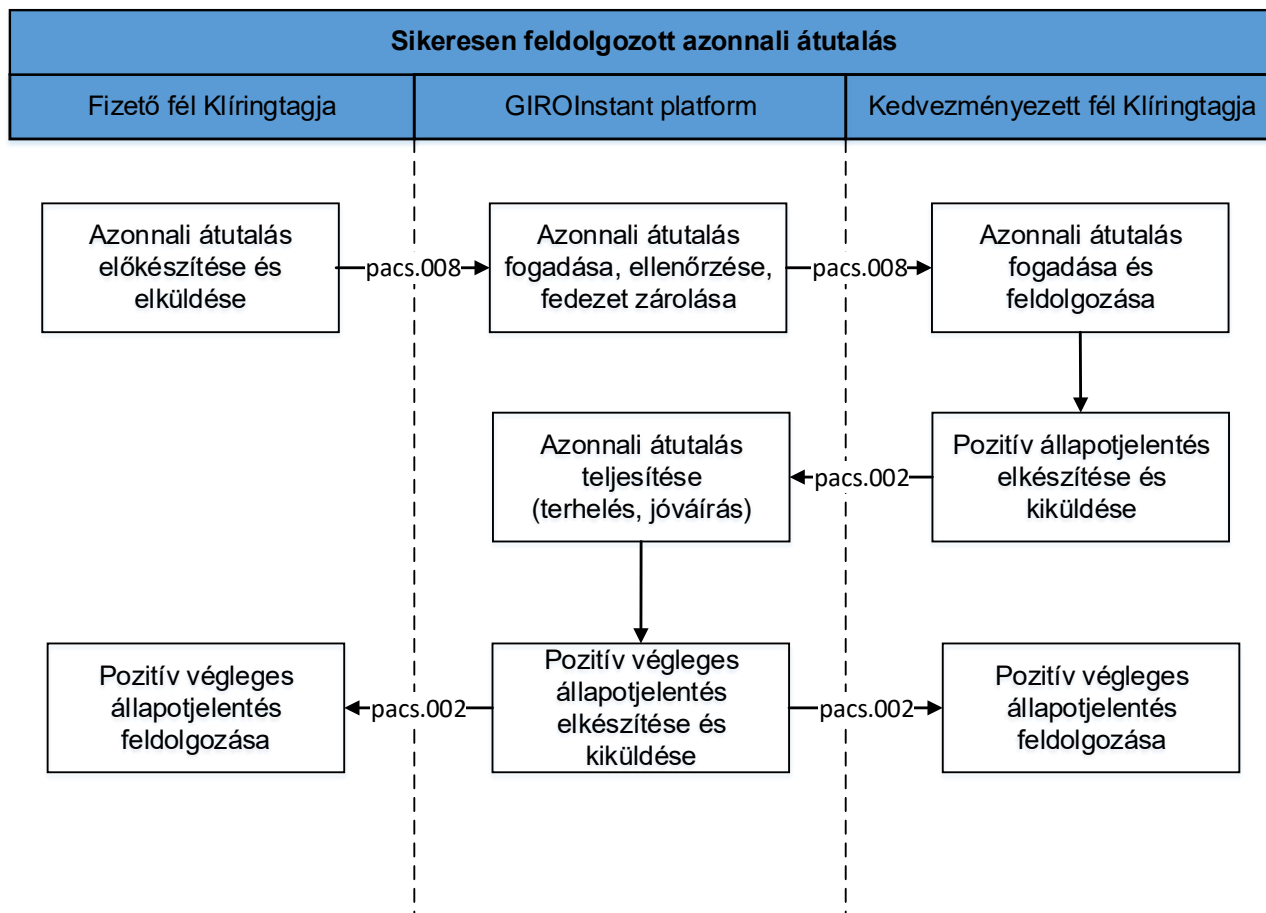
Sikeresen feldolgozott azonnali átutalás

Fizető fél Klíringtagja

GIROInstant platform

Kedvezményezett fél Klíringtagja

Azonnali átutalás előkészítése és elküldése

pacs.008

Azonnali átutalás fogadása, ellenőrzése, fedezet zárolása

pacs.008

Azonnali átutalás fogadása és feldolgozása

Azonnali átutalás teljesítése (terhelés, jóváírás)

pacs.002

Pozitív állapotjelentés elkészítése és kiküldése

Pozitív végleges állapotjelentés feldolgozása

pacs.002

Pozitív végleges állapotjelentés elkészítése és kiküldése

pacs.002

Pozitív végleges állapotjelentés feldolgozása